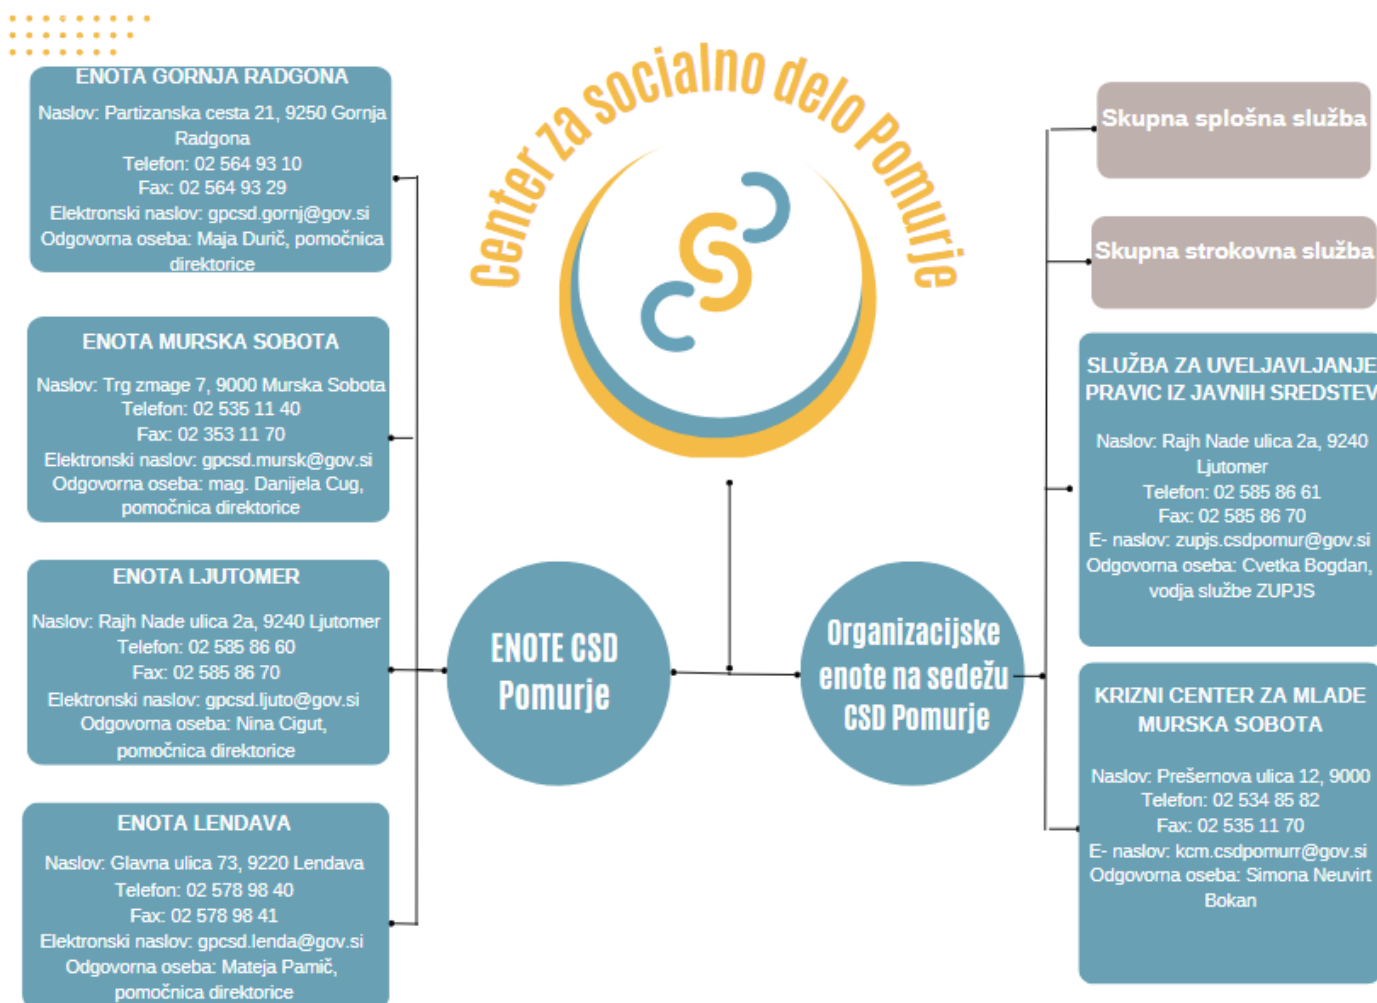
Center za socialno delo Pomurje

ENOTA GORNJA RADGONA
Naslov: Partizanska cesta 21, 9250 Gornja Radgona
Telefon: 02 564 93 10
Fax: 02 564 93 29
Elektronski naslov: gpcsd.gornj@gov.si
Odgovorna oseba: Maja Durič, pomočnica direktorice

ENOTA MURSKA SOBOTA
Naslov: Trg zmage 7, 9000 Murska Sobota
Telefon: 02 535 11 40
Fax: 02 353 11 70
Elektronski naslov: gpcsd.mursk@gov.si
Odgovorna oseba: mag. Danijela Cug, pomočnica direktorice

ENOTA LJUTOMER
Naslov: Rajh Nade ulica 2a, 9240 Ljutomer
Telefon: 02 585 86 60
Fax: 02 585 86 70
Elektronski naslov: gpcsd.ljuto@gov.si
Odgovorna oseba: Nina Cigut, pomočnica direktorice

ENOTA LENDAVA
Naslov: Glavna ulica 73, 9220 Lendava
Telefon: 02 578 98 40
Fax: 02 578 98 41
Elektronski naslov: gpcsd.lenda@gov.si
Odgovorna oseba: Mateja Pamič, pomočnica direktorice

ENOTE CSD Pomurje

Organizacijske enote na sedežu CSD Pomurje

Skupna splošna služba

Skupna strokovna služba

SLUŽBA ZA UVELJAVLJANJE PRAVIC IZ JAVNIH SREDSTEV
Naslov: Rajh Nade ulica 2a, 9240 Ljutomer
Telefon: 02 585 86 61
Fax: 02 585 86 70
E- naslov: zupjs.csdpomur@gov.si
Odgovorna oseba: Cvetka Bogdan, vodja službe ZUPJS

KRIZNI CENTER ZA MLADE MURSKA SOBOTA
Naslov: Prešernova ulica 12, 9000
Telefon: 02 534 85 82
Fax: 02 535 11 70
E- naslov: kcm.csdpomurr@gov.si
Odgovorna oseba: Simona Neuvirt Bokan